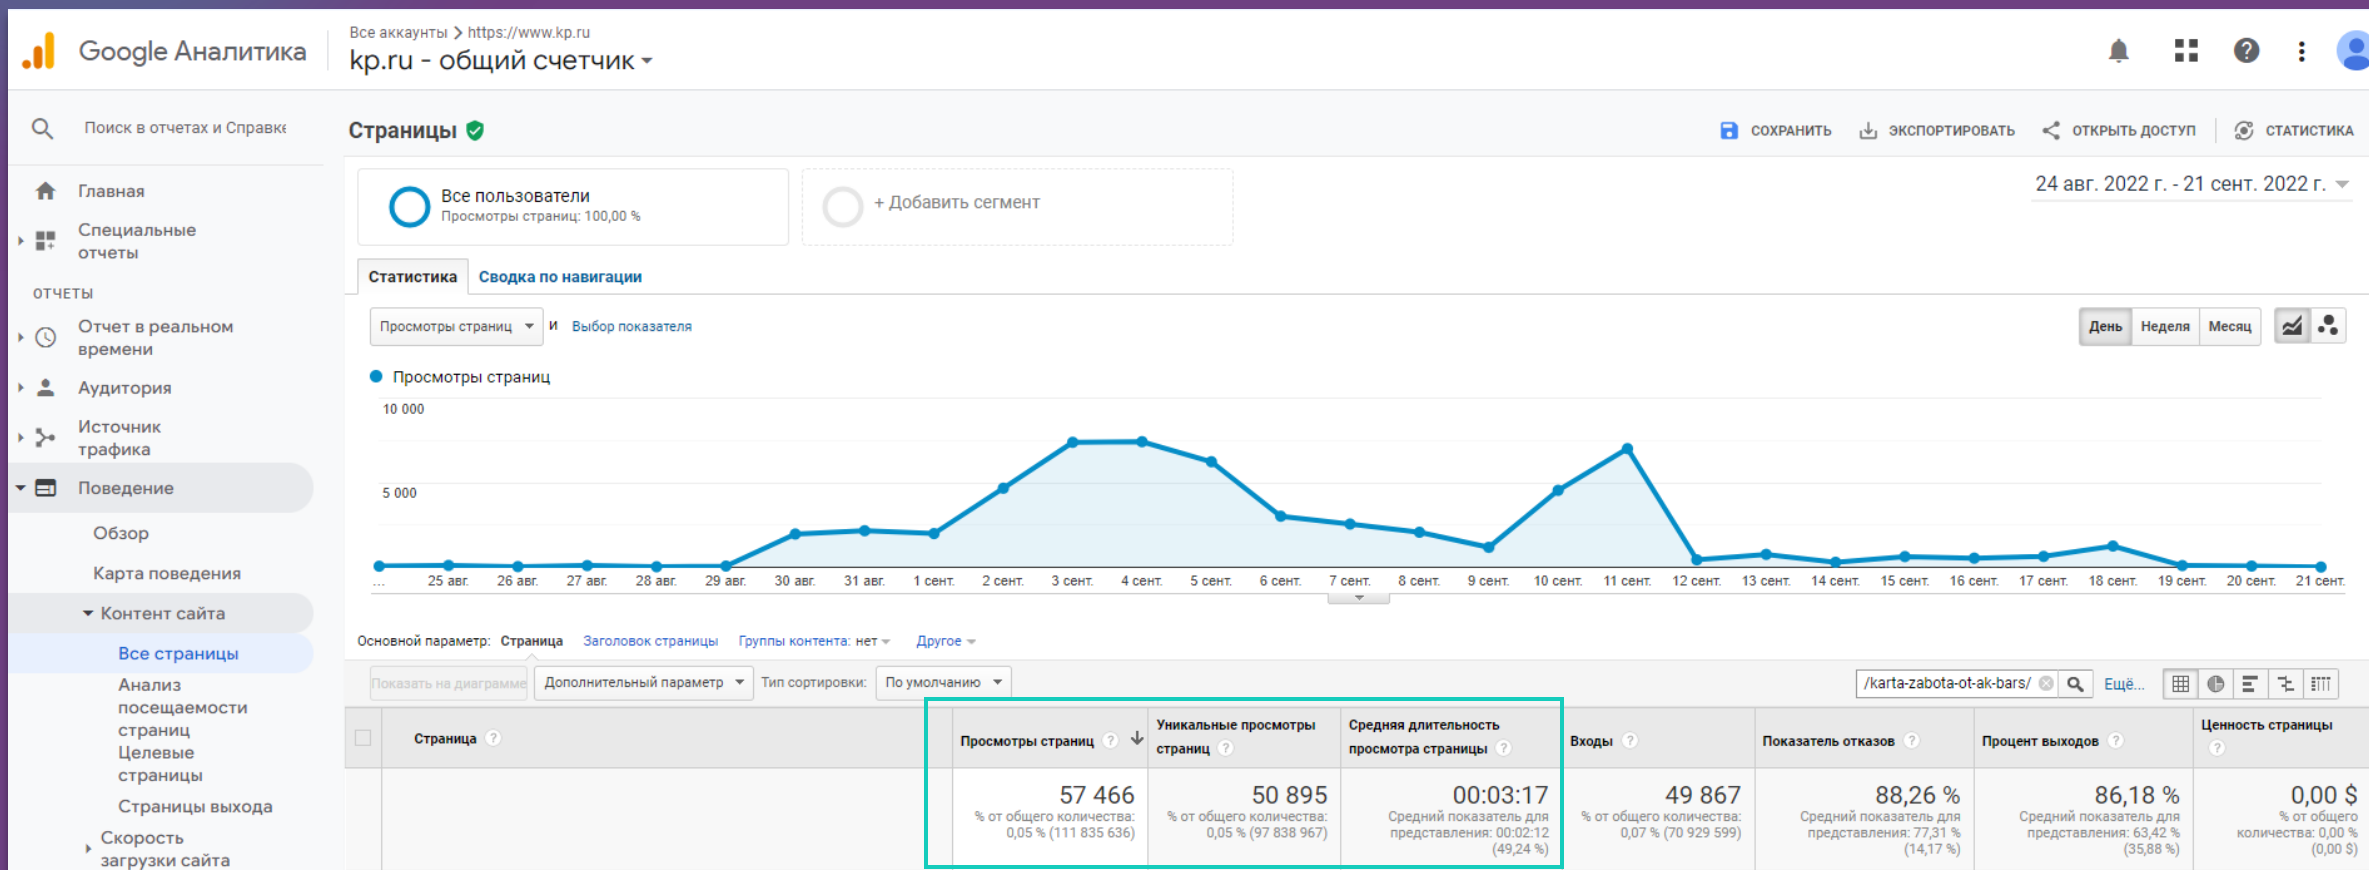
Google Аналитика

Все аккаунты > https://www.kp.ru
kp.ru - общий счетчик

Поиск в отчетах и Справке

Главная
Специальные отчеты
ОТЧЕТЫ
Отчет в реальном времени
Аудитория
Источник трафика
Поведение
Обзор
Карта поведения
Контент сайта
Все страницы
Анализ посещаемости страниц
Целевые страницы
Страницы выхода
Скорость загрузки сайта

Страницы

СОХРАНИТЬ ЭКСПОРТИРОВАТЬ ОТКРЫТЬ ДОСТУП СТАТИСТИКА

Все пользователи
Просмотры страниц: 100,00 %

+ Добавить сегмент

24 авг. 2022 г. - 21 сент. 2022 г.

Статистика Сводка по навигации

Просмотры страниц и Выбор показателя

День Неделя Месяц

Просмотры страниц

10 000
5 000

... 25 авг. 26 авг. 27 авг. 28 авг. 29 авг. 30 авг. 31 авг. 1 сент. 2 сент. 3 сент. 4 сент. 5 сент. 6 сент. 7 сент. 8 сент. 9 сент. 10 сент. 11 сент. 12 сент. 13 сент. 14 сент. 15 сент. 16 сент. 17 сент. 18 сент. 19 сент. 20 сент. 21 сент.

Основной параметр: Страница Заголовок страницы Группы контента: нет Другое

Показать на диаграмме Дополнительный параметр Тип сортировки: По умолчанию

/karta-zabota-ot-ak-bars/ Ещё...

| Страница | Просмотры страниц | Уникальные просмотры страниц | Средняя длительность просмотра страницы | Входы | Показатель отказов | Процент выходов | Ценность страницы |
|---|---|---|---|---|---|---|---|
| | 57 466 % от общего количества: 0,05 % (111 835 636) | 50 895 % от общего количества: 0,05 % (97 838 967) | 00:03:17 Средний показатель для представления: 00:02:12 (49,24 %) | 49 867 % от общего количества: 0,07 % (70 929 599) | 88,26 % Средний показатель для представления: 77,31 % (14,17 %) | 86,18 % Средний показатель для представления: 63,42 % (35,88 %) | 0,00 $ % от общего количества: 0,00 % (0,00 $) |